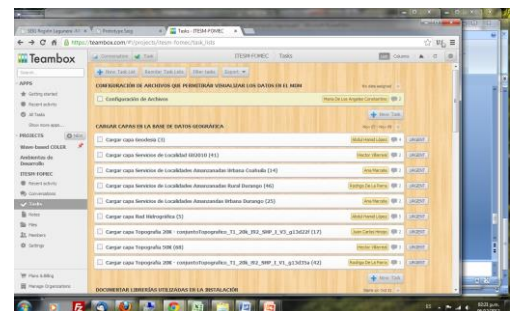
Tasks · ITESM-FONEC

https://teambox.com/#!/projects/itesm-fonec/task_lists

Teambox

ITESM-FONEC Tasks

+ New Task List Reorder Task Lists Filter tasks Export

APPS
Getting started
Recent activity
All Tasks

PROJECTS
Ambientes de Desarrollo
ITESM-FONEC
Recent activity
Conversations
Tasks
Notes
Files
Members
Settings

CONFIGURACIÓN DE ARCHIVOS QUE PERMITIRÁN VISUALIZAR LOS DATOS EN EL MDM

Configuración de Archivos

María De Los Angeles Constantino

+ New Task

CARGAR CAPAS EN LA BASE DE DATOS GEOGRÁFICA

Cargar capa Geodesia (3)

Cargar capa Servicios de Localidad GIS2010 (41)

Cargar capa Servicios de Localidades Amanzanadas Urbana Coahuila (14)

Cargar capa Servicios de Localidades Amanzanadas Rural Durango (96)

Cargar capa Servicios de Localidades Amanzanadas Urbana Durango (25)

Cargar capa Red Hidrográfica (5)

Cargar capa Topografía 20K - conjuntoTopografico_T1_20k_i02_SHP_1_V1_g13d22f (17)

Cargar capa Topografía 50K (60)

Cargar capa Topografía 20K - conjuntoTopografico_T1_20k_i02_SHP_1_V1_g13d25a (42)

+ New Task

DOCUMENTAR LIBRERÍAS UTILIZADAS EN LA INSTALACIÓN

Plans & Billing
Manage Organizations